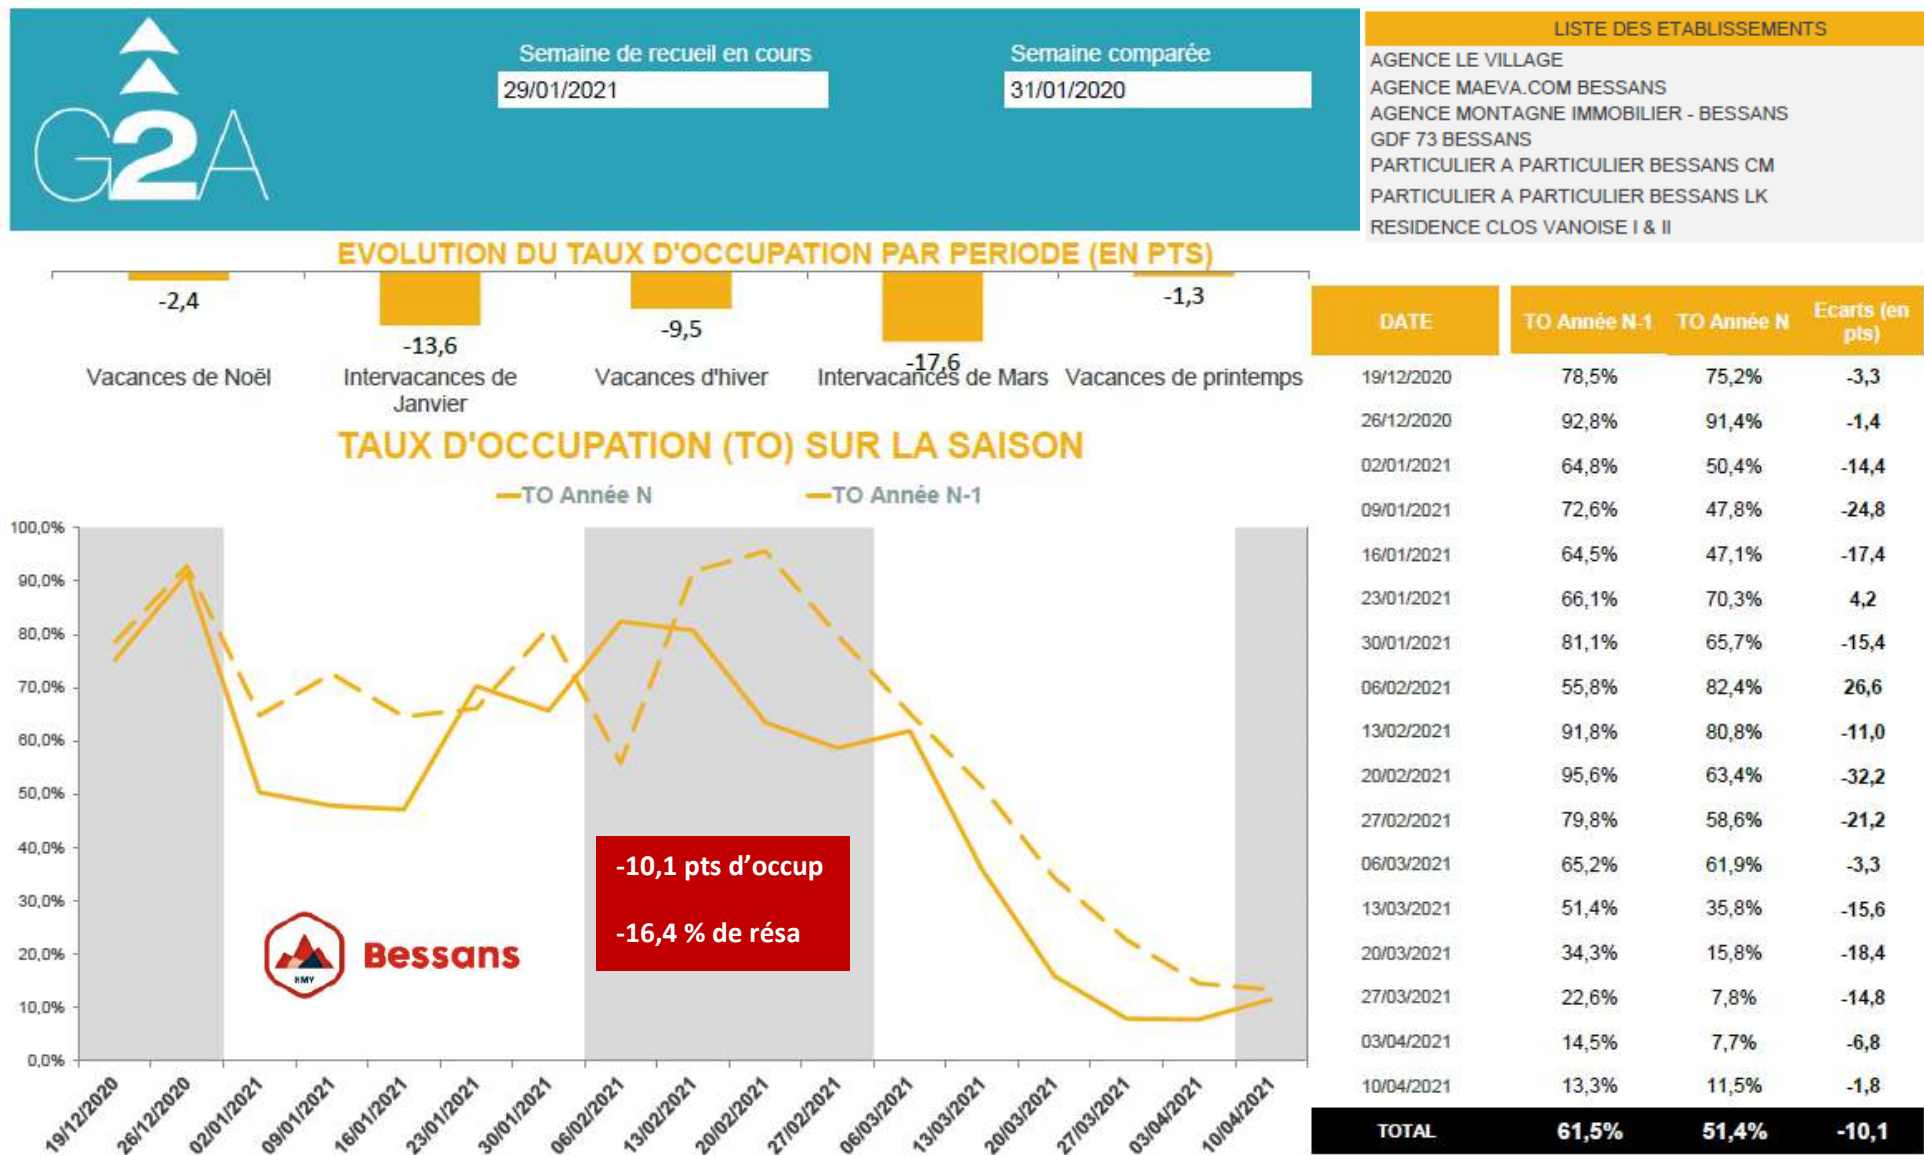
G2A

Semaine de recueil en cours
29/01/2021

Semaine comparée
31/01/2020

LISTE DES ETABLISSEMENTS
AGENCE LE VILLAGE
AGENCE MAEVA.COM BESSANS
AGENCE MONTAGNE IMMOBILIER - BESSANS
GDF 73 BESSANS
PARTICULIER A PARTICULIER BESSANS CM
PARTICULIER A PARTICULIER BESSANS LK
RESIDENCE CLOS VANOISE I & II

EVOLUTION DU TAUX D'OCCUPATION PAR PERIODE (EN PTS)

-2,4
Vacances de Noël
-13,6
Intervacances de Janvier
-9,5
Vacances d'hiver
-17,6
Intervacances de Mars
-1,3
Vacances de printemps

TAUX D'OCCUPATION (TO) SUR LA SAISON

TO Année N
TO Année N-1

100,0%
90,0%
80,0%
70,0%
60,0%
50,0%
40,0%
30,0%
20,0%
10,0%
0,0%

19/12/2020
26/12/2020
02/01/2021
09/01/2021
16/01/2021
23/01/2021
30/01/2021
06/02/2021
13/02/2021
20/02/2021
27/02/2021
06/03/2021
13/03/2021
20/03/2021
27/03/2021
03/04/2021
10/04/2021

RMY
Bessans

-10,1 pts d'occup

-16,4 % de résa

| DATE | TO Année N-1 | TO Année N | Ecarts (en pts) |
|---|---|---|---|
| 19/12/2020 | 78,5% | 75,2% | -3,3 |
| 26/12/2020 | 92,8% | 91,4% | -1,4 |
| 02/01/2021 | 64,8% | 50,4% | -14,4 |
| 09/01/2021 | 72,6% | 47,8% | -24,8 |
| 16/01/2021 | 64,5% | 47,1% | -17,4 |
| 23/01/2021 | 66,1% | 70,3% | 4,2 |
| 30/01/2021 | 81,1% | 65,7% | -15,4 |
| 06/02/2021 | 55,8% | 82,4% | 26,6 |
| 13/02/2021 | 91,8% | 80,8% | -11,0 |
| 20/02/2021 | 95,6% | 63,4% | -32,2 |
| 27/02/2021 | 79,8% | 58,6% | -21,2 |
| 06/03/2021 | 65,2% | 61,9% | -3,3 |
| 13/03/2021 | 51,4% | 35,8% | -15,6 |
| 20/03/2021 | 34,3% | 15,8% | -18,4 |
| 27/03/2021 | 22,6% | 7,8% | -14,8 |
| 03/04/2021 | 14,5% | 7,7% | -6,8 |
| 10/04/2021 | 13,3% | 11,5% | -1,8 |
| TOTAL | 61,5% | 51,4% | -10,1 |